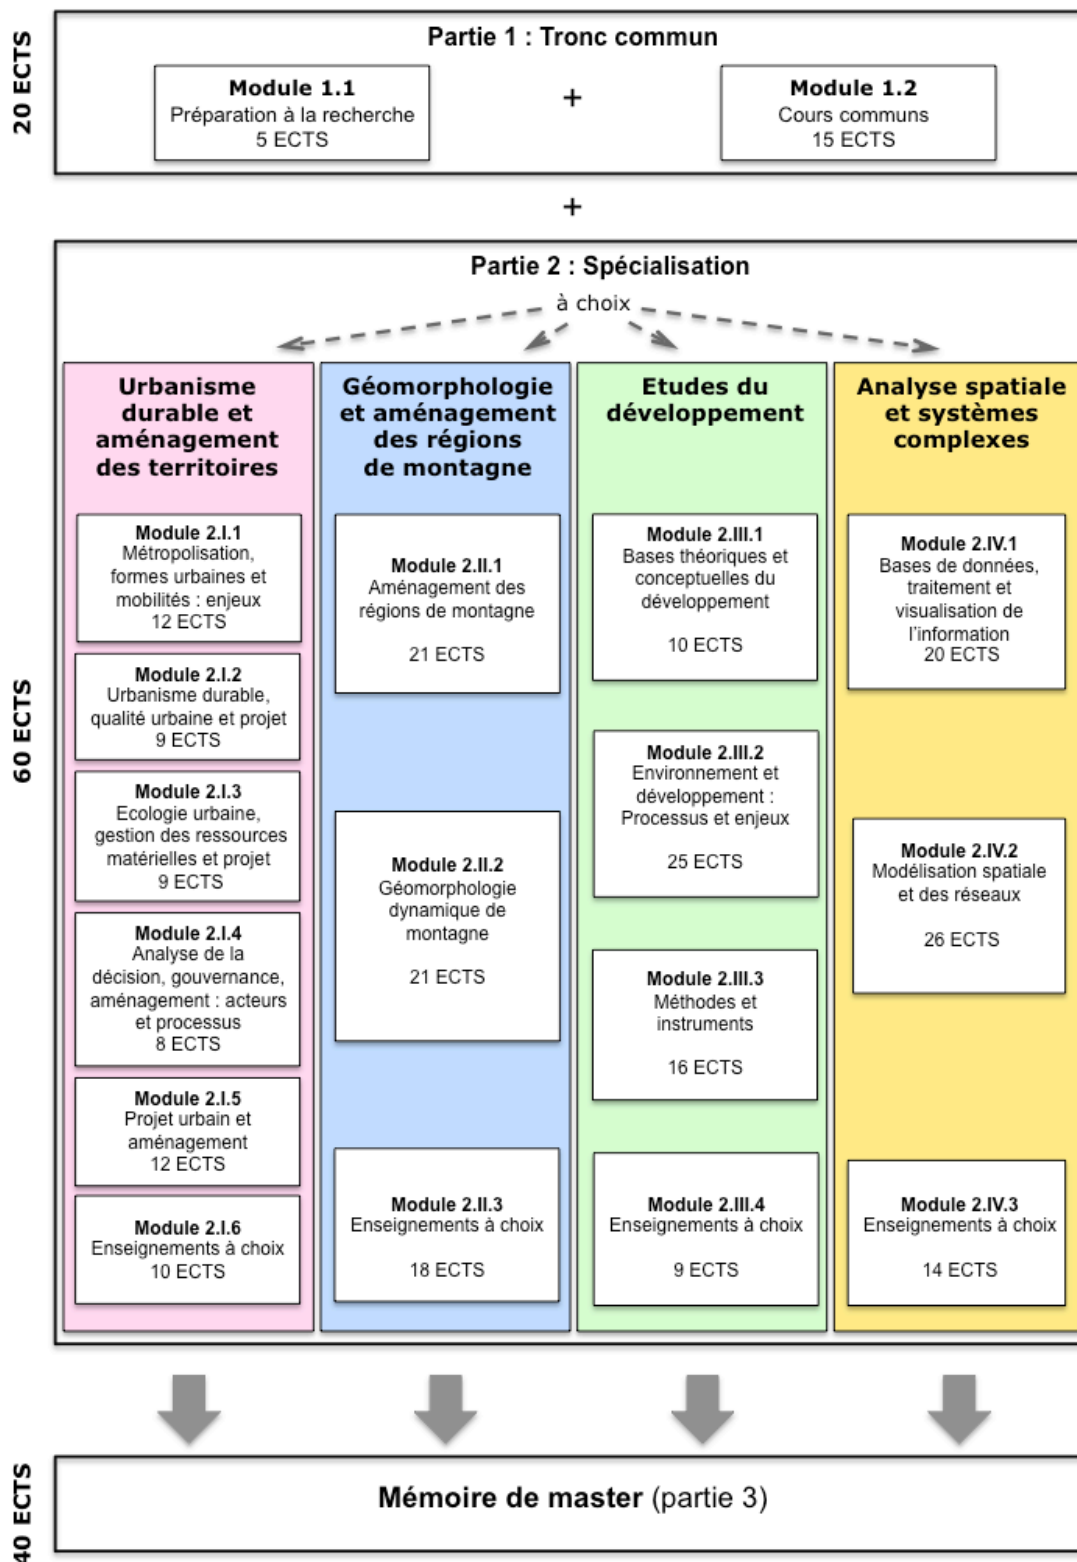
20 ECTS

Partie 1 : Tronc commun

Module 1.1
Préparation à la recherche
5 ECTS

+

Module 1.2
Cours communs
15 ECTS

+

60 ECTS

Partie 2 : Spécialisation
à choix

Urbanisme durable et aménagement des territoires

Module 2.I.1
Métropolisation, formes urbaines et mobilités : enjeux
12 ECTS

Module 2.I.2
Urbanisme durable, qualité urbaine et projet
9 ECTS

Module 2.I.3
Ecologie urbaine, gestion des ressources matérielles et projet
9 ECTS

Module 2.I.4
Analyse de la décision, gouvernance, aménagement : acteurs et processus
8 ECTS

Module 2.I.5
Projet urbain et aménagement
12 ECTS

Module 2.I.6
Enseignements à choix
10 ECTS

Géomorphologie et aménagement des régions de montagne

Module 2.II.1
Aménagement des régions de montagne
21 ECTS

Module 2.II.2
Géomorphologie dynamique de montagne
21 ECTS

Module 2.II.3
Enseignements à choix
18 ECTS

Etudes du développement

Module 2.III.1
Bases théoriques et conceptuelles du développement
10 ECTS

Module 2.III.2
Environnement et développement : Processus et enjeux
25 ECTS

Module 2.III.3
Méthodes et instruments
16 ECTS

Module 2.III.4
Enseignements à choix
9 ECTS

Analyse spatiale et systèmes complexes

Module 2.IV.1
Bases de données, traitement et visualisation de l'information
20 ECTS

Module 2.IV.2
Modélisation spatiale et des réseaux
26 ECTS

Module 2.IV.3
Enseignements à choix
14 ECTS

40 ECTS

Mémoire de master (partie 3)